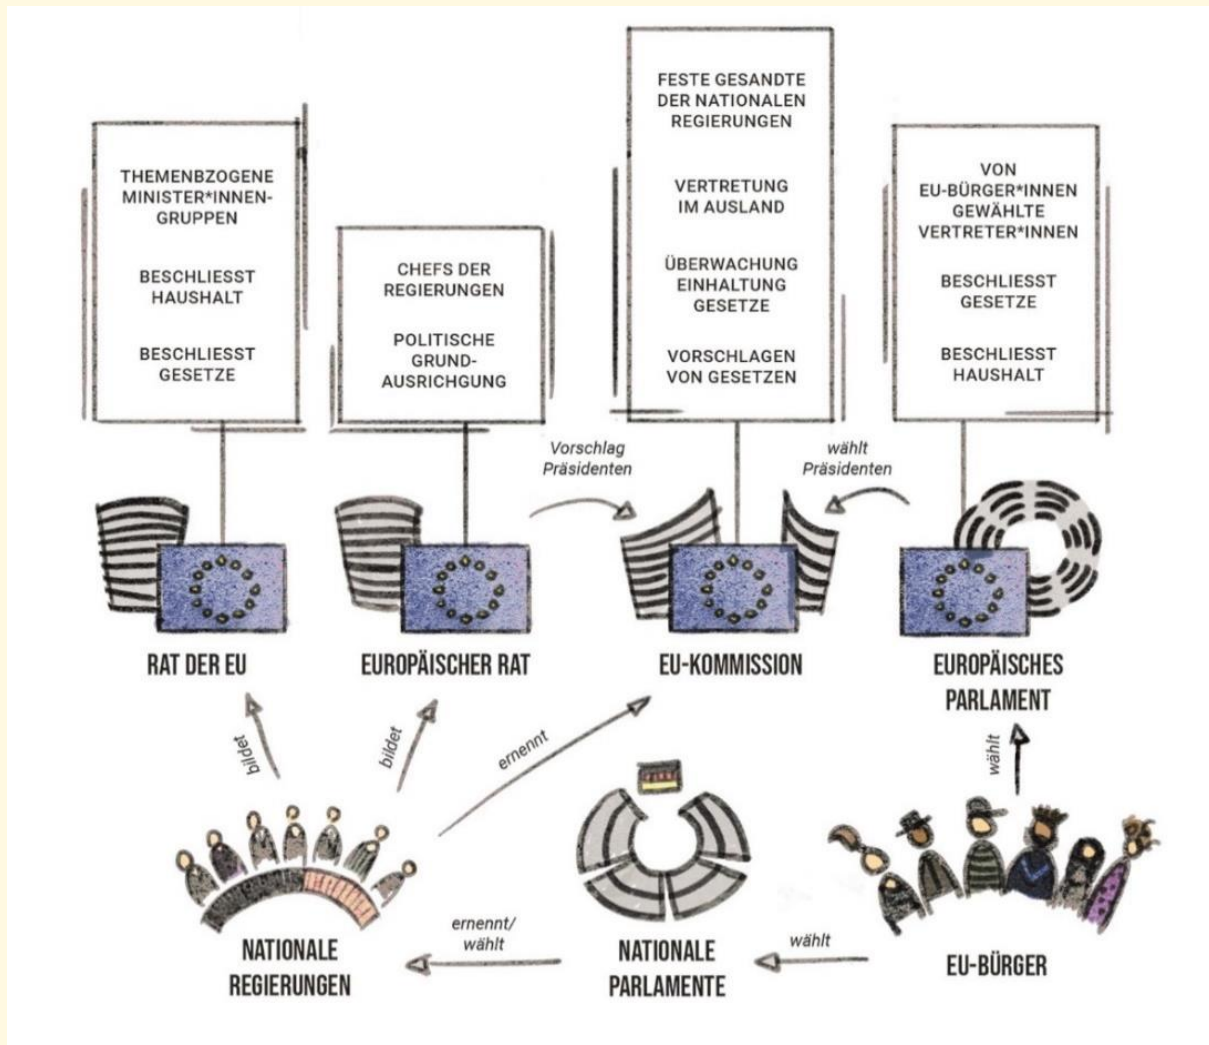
THEMENBZOGENE MINISTER*INNEN-GRUPPEN

BESCHLIESST HAUSHALT

BESCHLIESST GESETZE

CHEFS DER REGIERUNGEN

POLITISCHE GRUND-AUSRICHGUNG

FESTE GESANDTE DER NATIONALEN REGIERUNGEN

VERTRETUNG IM AUSLAND

ÜBERWACHUNG EINHALTUNG GESETZE

VORSCHLAGEN VON GESETZEN

VON EU-BÜRGER*INNEN GEWÄHLTE VERTRETER*INNEN

BESCHLIESST GESETZE

BESCHLIESST HAUSHALT

Vorschlag Präsidenten

wählt Präsidenten

RAT DER EU

EUROPÄISCHER RAT

EU-KOMMISSION

EUROPÄISCHES PARLAMENT

bildet

bildet

ernennt

wählt

NATIONALE REGIERUNGEN

ernennt/ wählt

NATIONALE PARLAMENTE

wählt

EU-BÜRGER